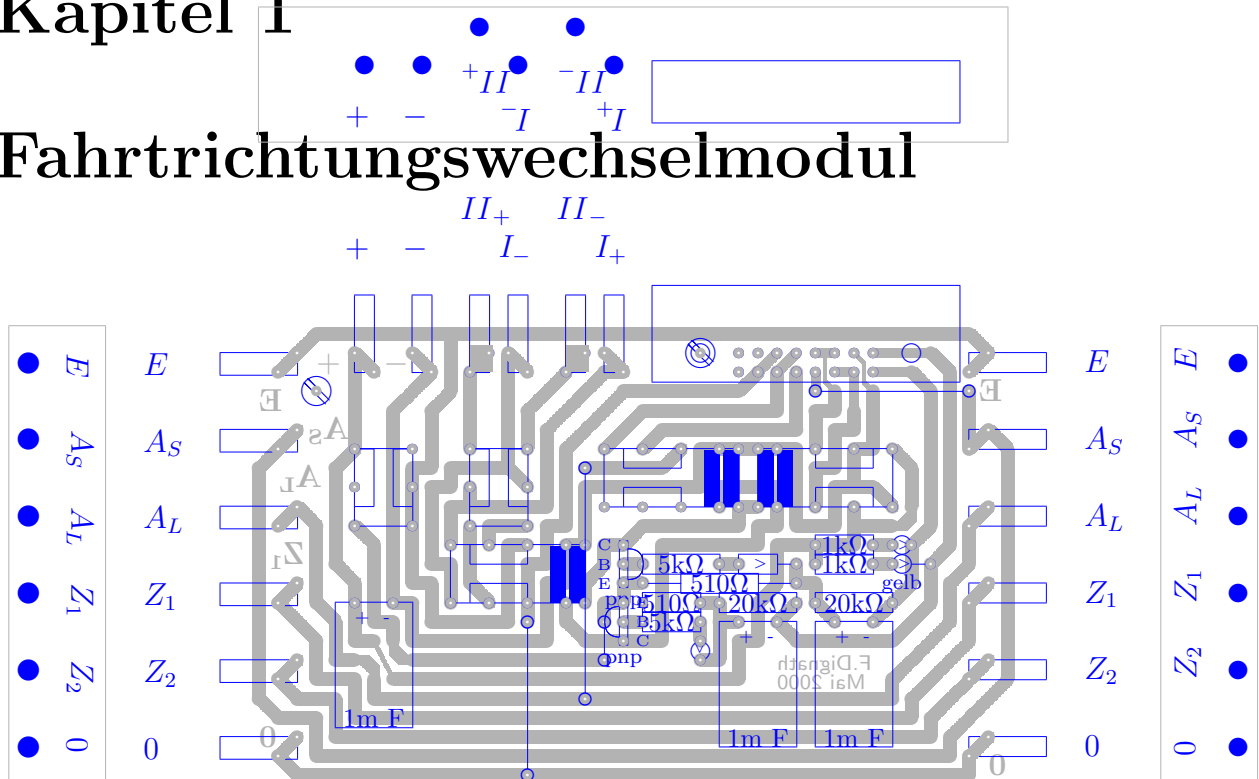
Kapitel 1

Fahrtrichtungswechselmodul

$+II$ $-II$
+ − $-I$ $+I$

$II_+$ $II_-$
+ − $I_-$ $I_+$

$E$ $E$ $E$ $E$
$A_S$ $A_S$ $A_S$ $A_S$
$A_L$ $A_L$ $A_L$ $A_L$
$Z_1$ $Z_1$ $Z_1$ $Z_1$
$Z_2$ $Z_2$ $Z_2$ $Z_2$
0 0 0 0

E
$A_S$
$A_L$
$Z_1$
E
0
0

C
B
E
pnp
E
B
C
pnp
5kΩ
510Ω
510Ω
5kΩ
20kΩ
20kΩ
1kΩ
1kΩ
gelb
+ -
+ -
+ -
1m F
1m F
1m F

F.Dignath
Mai 2000